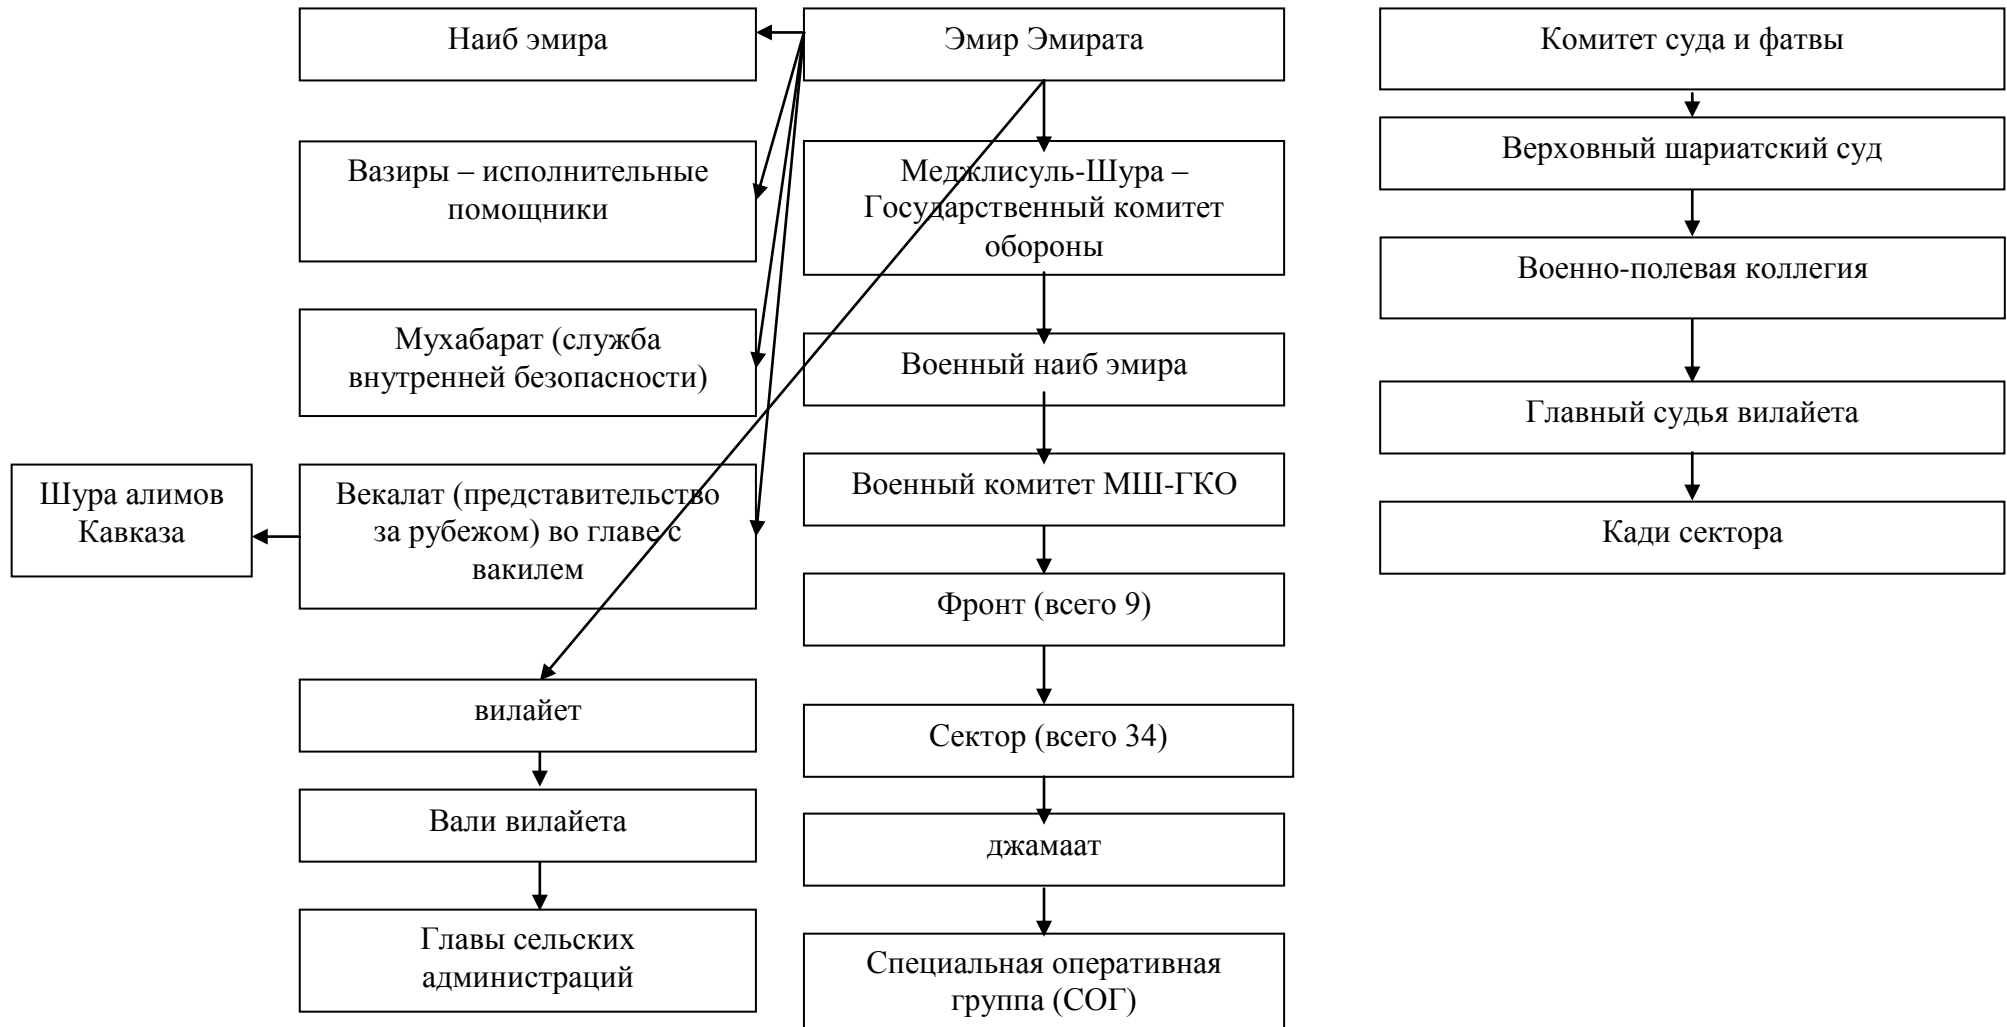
Наиб эмира

Эмир Эмирата

Комитет суда и фатвы

Вазиры – исполнительные помощники

Меджлисуль-Шура – Государственный комитет обороны

Верховный шариатский суд

Военно-полевая коллегия

Мухабарат (служба внутренней безопасности)

Военный наиб эмира

Главный судья вилайета

Шура алимов Кавказа

Векалат (представительство за рубежом) во главе с вакилем

Военный комитет МШ-ГКО

Кади сектора

Фронт (всего 9)

вилайет

Сектор (всего 34)

Вали вилайета

джамаат

Главы сельских администраций

Специальная оперативная группа (СОГ)